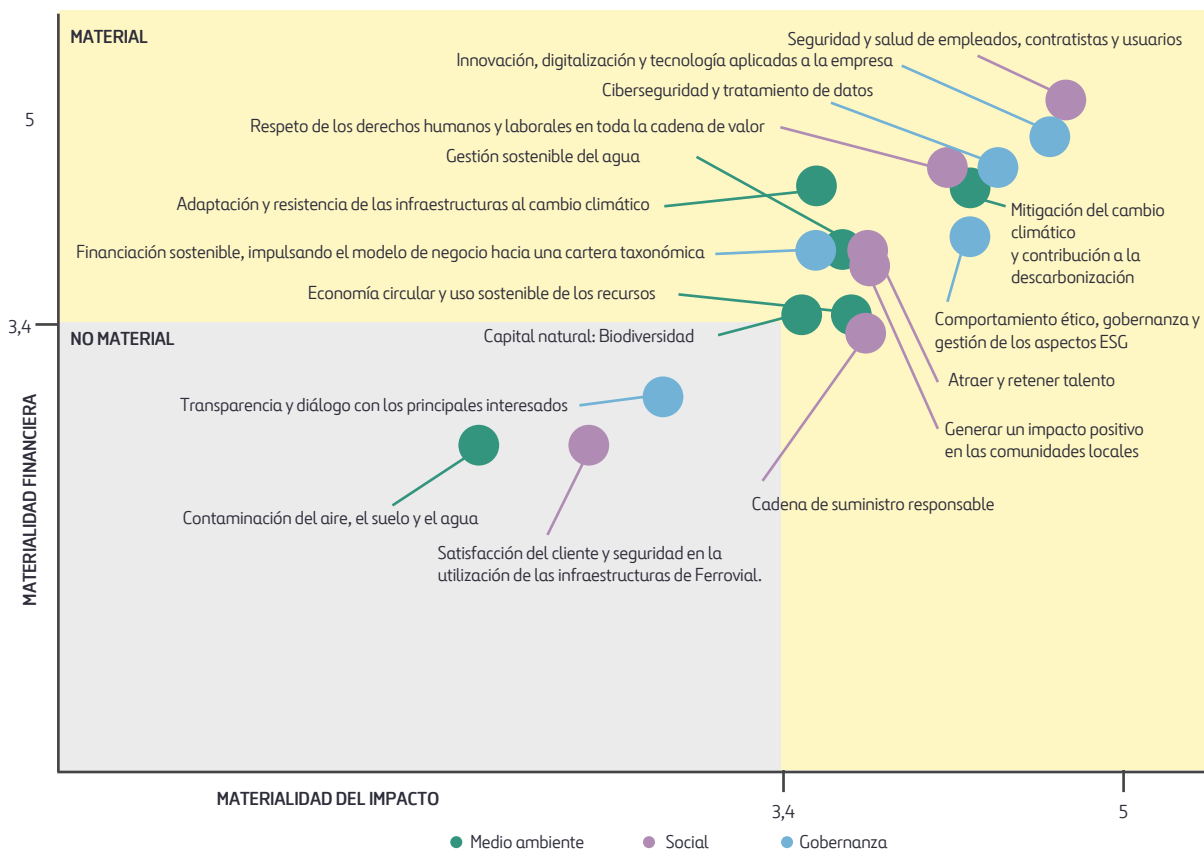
MATERIAL

Seguridad y salud de empleados, contratistas y usuarios

Innovación, digitalización y tecnología aplicadas a la empresa

Ciberseguridad y tratamiento de datos

5

Respeto de los derechos humanos y laborales en toda la cadena de valor

Gestión sostenible del agua

Adaptación y resistencia de las infraestructuras al cambio climático

Mitigación del cambio climático y contribución a la descarbonización

Financiación sostenible, impulsando el modelo de negocio hacia una cartera taxonómica

Economía circular y uso sostenible de los recursos

Comportamiento ético, gobernanza y gestión de los aspectos ESG

3,4

NO MATERIAL

Capital natural: Biodiversidad

Atraer y retener talento

Transparencia y diálogo con los principales interesados

Generar un impacto positivo en las comunidades locales

MATERIALIDAD FINANCIERA

Cadena de suministro responsable

Contaminación del aire, el suelo y el agua

Satisfacción del cliente y seguridad en la utilización de las infraestructuras de Ferrovial.

MATERIALIDAD DEL IMPACTO

3,4

5

Medio ambiente

Social

Gobernanza